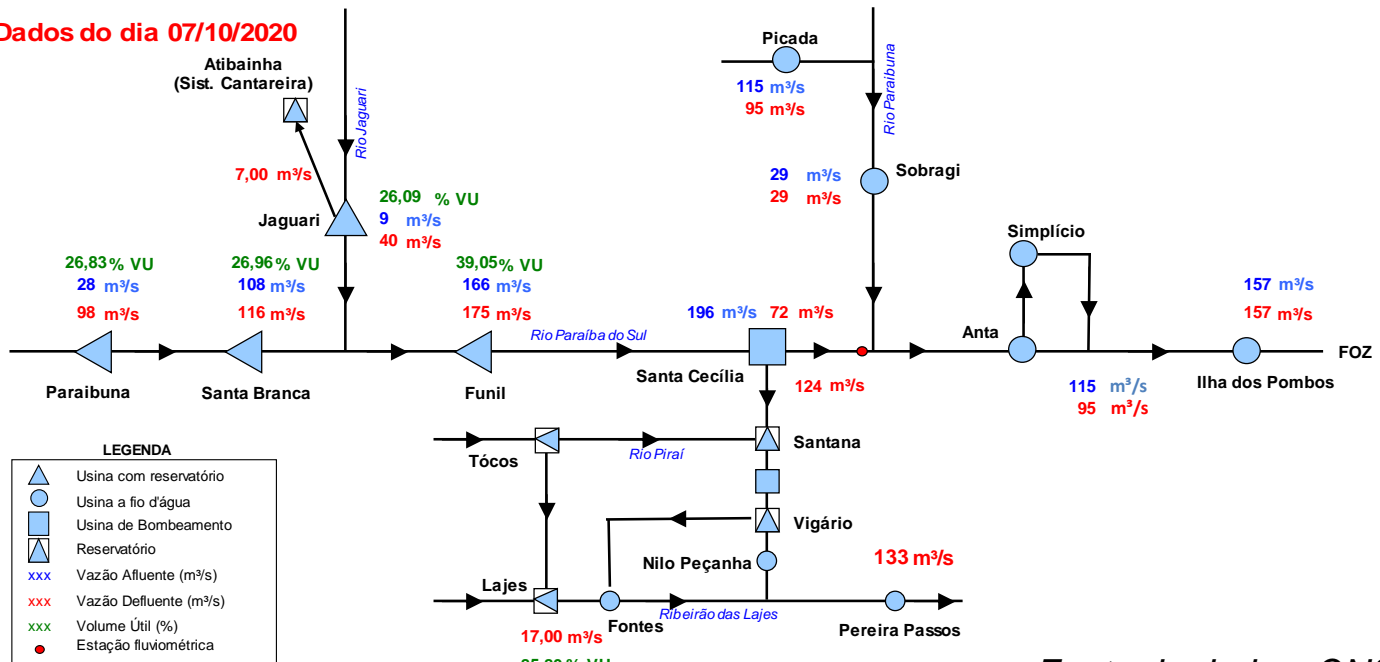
Dados do dia 07/10/2020

Atibainha (Sist. Cantareira)

Rio Jaguari

7,00 m³/s

Jaguari

26,09 % VU
9 m³/s
40 m³/s

Picada

115 m³/s
95 m³/s

Rio Paraibuna

29 m³/s
29 m³/s

Sobragi

Simplício

26,83 % VU
28 m³/s
98 m³/s

26,96 % VU
108 m³/s
116 m³/s

39,05 % VU
166 m³/s
175 m³/s

196 m³/s 72 m³/s

157 m³/s
157 m³/s

Rio Paraíba do Sul

Anta

FOZ

Paraibuna

Santa Branca

Funil

Santa Cecília

124 m³/s

115 m³/s
95 m³/s

Ilha dos Pombos

LEGENDA

Usina com reservatório
Usina a fio d'água
Usina de Bombeamento
Reservatório
xxx Vazão Afluente (m³/s)
xxx Vazão Defluente (m³/s)
xxx Volume Útil (%)
Estação fluviométrica

Tócos

Rio Piraí

Santana

Vigário

Nilo Peçanha

133 m³/s

Lajes

Fontes

Ribeirão das Lajes

Pereira Passos

17,00 m³/s

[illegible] % VU

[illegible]